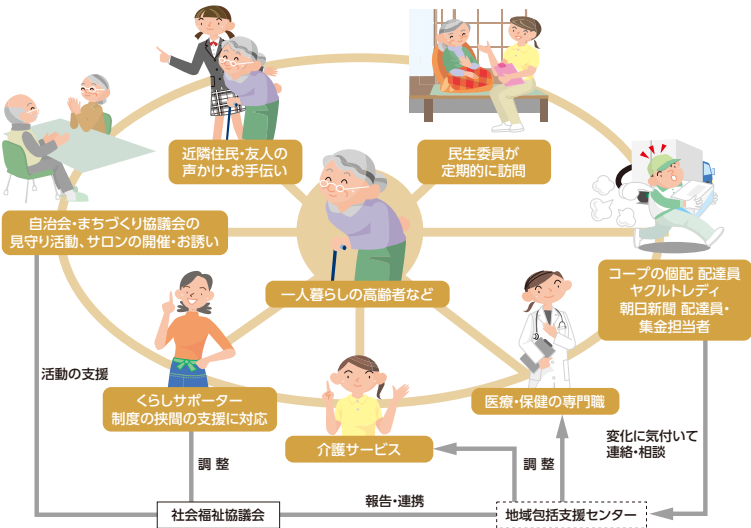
近隣住民・友人の
声かけ・お手伝い

民生委員が
定期的に訪問

自治会・まちづくり協議会の
見守り活動、サロンの開催・お誘い

一人暮らしの高齢者など

コープの個配 配達員
ヤクルトレディ
朝日新聞 配達員・
集金担当者

活動の支援

くらしサポーター
制度の挟間の支援に対応

医療・保健の専門職

介護サービス

変化に気付いて
連絡・相談

調 整

調 整

報告・連携

社会福祉協議会

地域包括支援センター